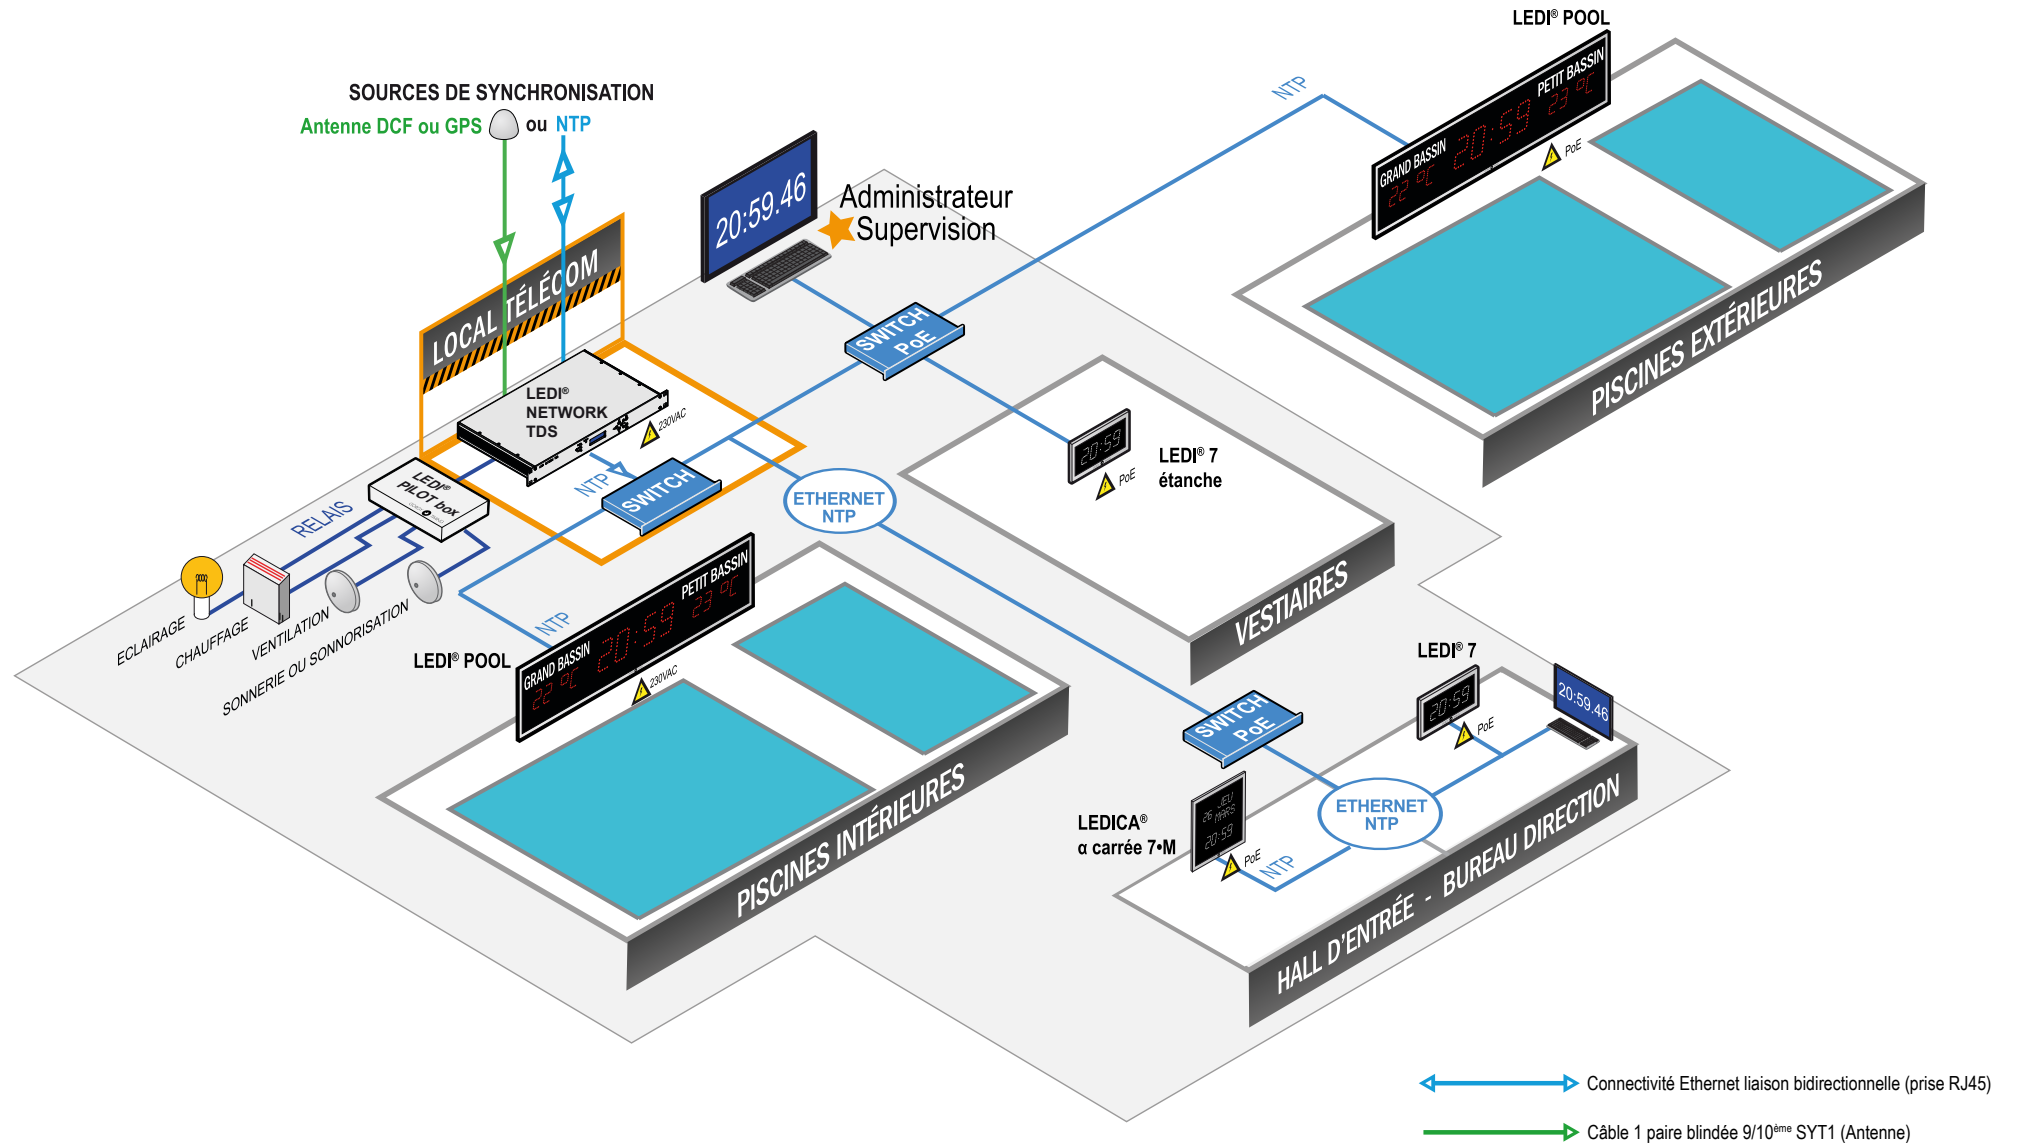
SOURCES DE SYNCHRONISATION
Antenne DCF ou GPS ou NTP

LEDI® POOL
NTP
GRAND BASSIN 22 °C 20:59 PETIT BASSIN 23 °C
PoE

20:59.46
Administrateur
Supervision

LOCAL TÉLÉCOM
LEDI® NETWORK TDS
230VAC
SWITCH PoE
NTP
SWITCH
LEDI® PILOT box
RELAIS

ETHERNET NTP

20:59
PoE
LEDI® 7
étanche

PISCINES EXTÉRIEURES

VESTIAIRES

ECLAIRAGE
CHAUFFAGE
VENTILATION
SONNERIE OU SONNORISATION

NTP
LEDI® POOL
GRAND BASSIN 22 °C 20:59 PETIT BASSIN 23 °C
230VAC

PISCINES INTÉRIEURES

LEDI® 7
20:59
PoE
20:59.46
SWITCH PoE
ETHERNET NTP
LEDICA®
α carrée 7•M
26 JEU MARS 20:59
PoE
NTP

HALL D'ENTRÉE - BUREAU DIRECTION

Connectivité Ethernet liaison bidirectionnelle (prise RJ45)
Câble 1 paire blindée 9/10$^{ème}$ SYT1 (Antenne)